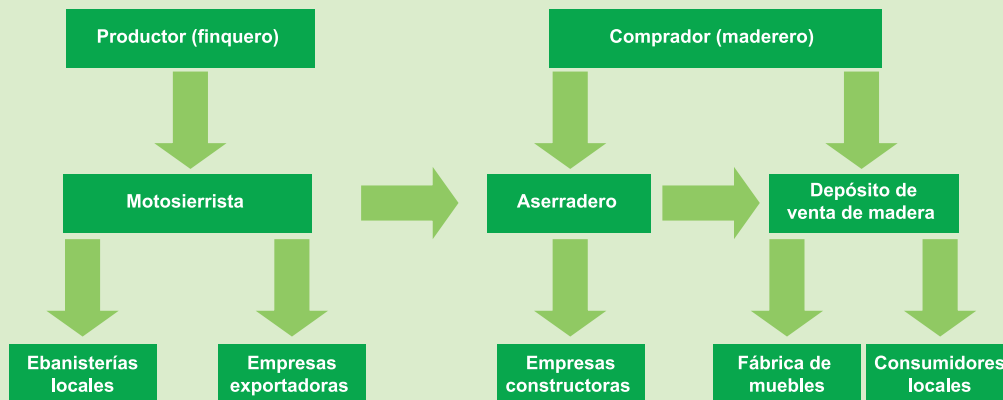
Productor (finquero)

Comprador (maderero)

Motosierrista

Aserradero

Depósito de venta de madera

Ebanisterías locales

Empresas exportadoras

Empresas constructoras

Fábrica de muebles

Consumidores locales